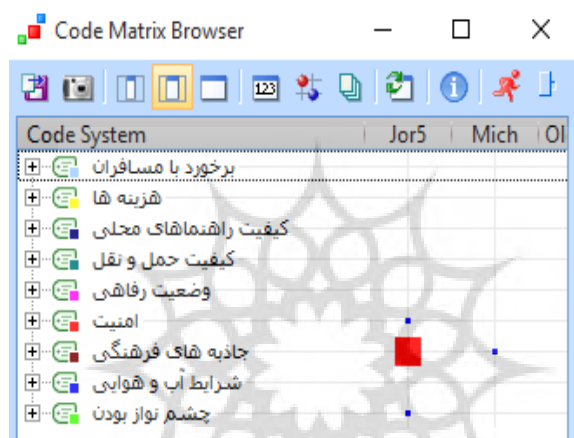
Code Matrix Browser

123

| Code System | Jor5 | Mich | Ol |
|---|---|---|---|
| برخورد با مسافران | | | |
| هزینه ها | | | |
| کیفیت راهنماهای محلی | | | |
| کیفیت حمل و نقل | | | |
| وضعیت رفاهی | | | |
| امنیت | | | |
| جاذبه های فرهنگی | | | |
| شرایط آب و هوایی | | | |
| چشم نواز بودن | | | |